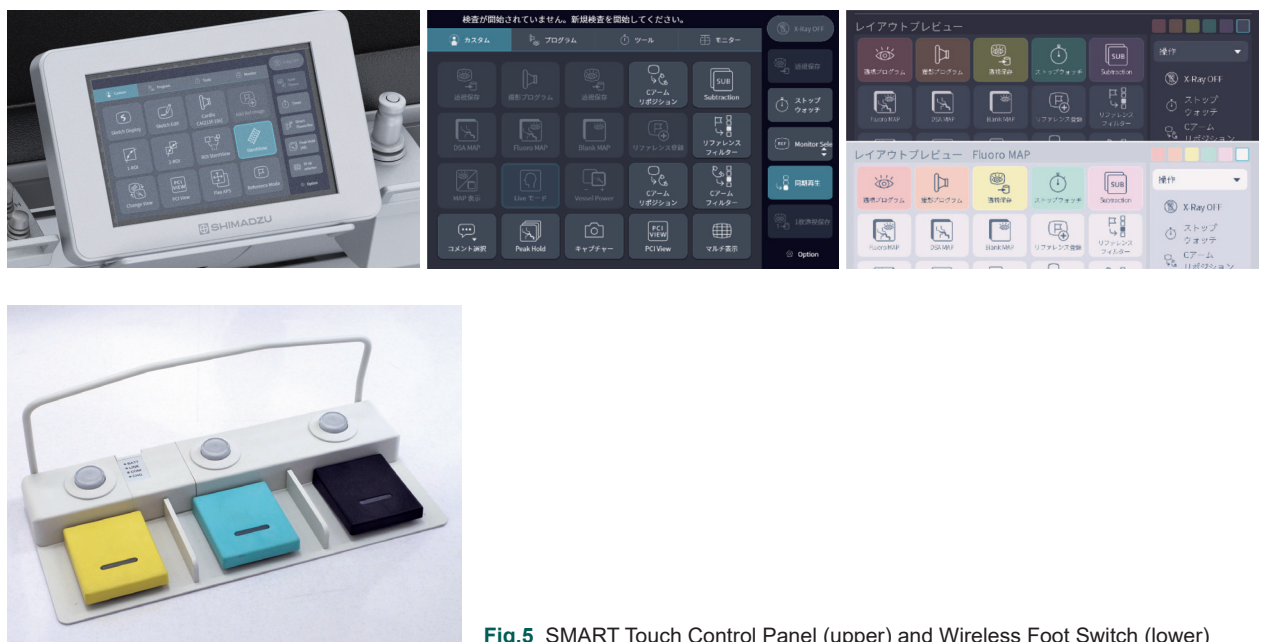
Custom Program Tools Monitor

Switch Display Switch Edit Cardio CAUDAL BIG 2D Ref Image Subtraction

1-ROI 2-ROI ROI StarView

Change View PCI View FlexAPS Reference Model

SHIMADZU

検査が開始されていません。新規検査を開始してください。

カスタム プログラム ツール モニター

X-Ray OFF

追従保存 撮影プログラム 追従保存 Cアーム リポジション SUB Subtraction

追従保存

DSA MAP Fluoro MAP Blank MAP リファレンス登録 リファレンス フィルター

ストップ ウォッチ

MAP 表示 Live モード Vessel Power Cアーム リポジション Cアーム フィルター

REF Monitor Sele

同期再生

コメント選択 Peak Hold キャプチャー PCI VIEW PCI View マルチ表示

1枚声取保存

Option

レイアウトプレビュー

透視プログラム 撮影プログラム 透視保存 ストップウォッチ SUB Subtraction

操作

X-Ray OFF

Fluoro MAP DSA MAP Blank MAP リファレンス登録 リファレンス フィルター

ストップ ウォッチ

Cアーム リポジション

レイアウトプレビュー Fluoro MAP

透視プログラム 撮影プログラム 透視保存 ストップウォッチ SUB Subtraction

操作

X-Ray OFF

Fluoro MAP DSA MAP Blank MAP リファレンス登録 リファレンス フィルター

ストップ ウォッチ

Cアーム リポジション

Fig.5 SMART Touch Control Panel (upper) and Wireless Foot Switch (lower)